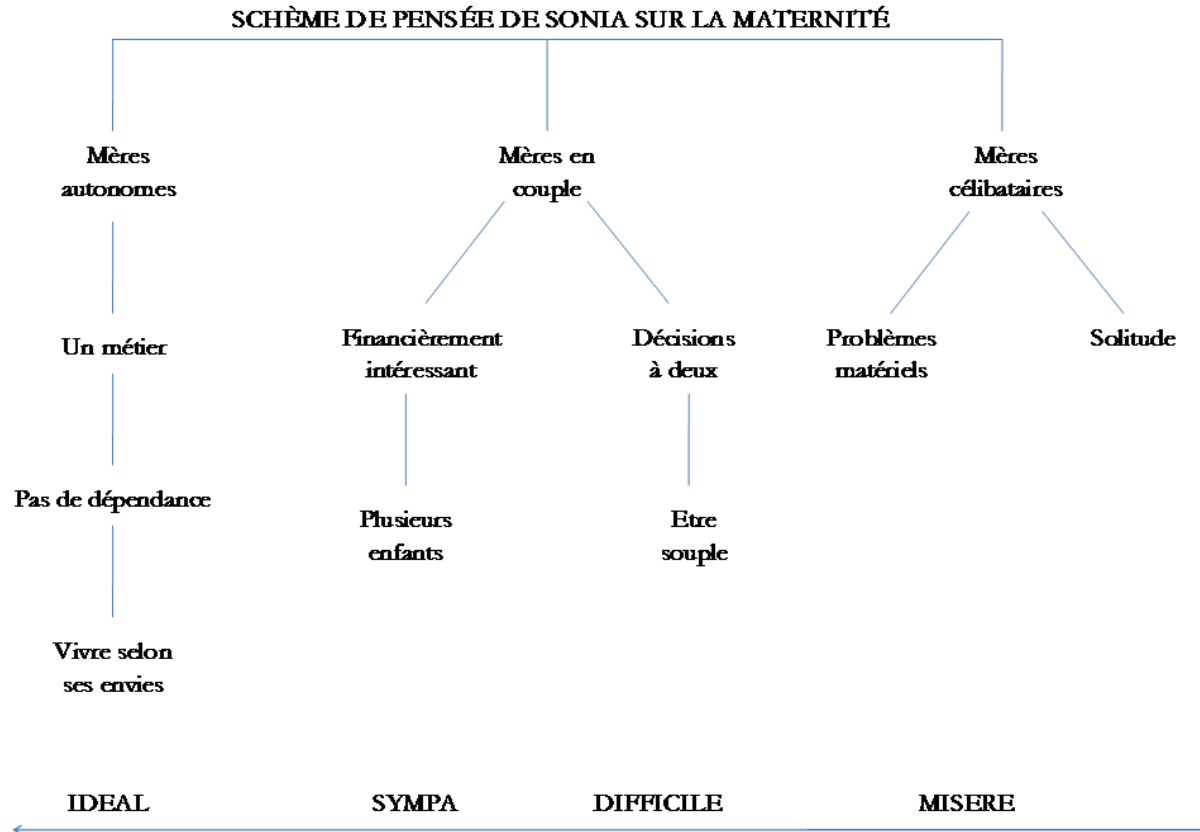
SCHÈME DE PENSÉE DE SONIA SUR LA MATERNITÉ

Mères autonomes

Un métier

Pas de dépendance

Vivre selon ses envies

Mères en couple

Financièrement intéressant

Plusieurs enfants

Décisions à deux

Etre souple

Mères célibataires

Problèmes matériels

Solitude

IDEAL

SYMPA

DIFFICILE

MISERE